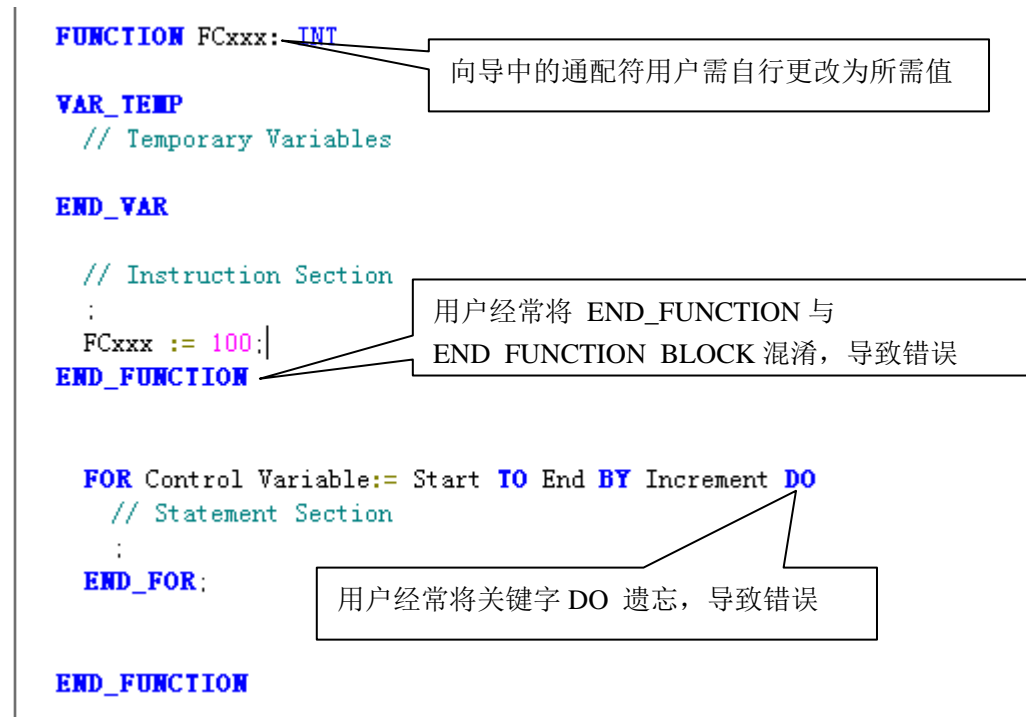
FUNCTION FCxxx: INT

向导中的通配符用户需自行更改为所需值

VAR_TEMP
// Temporary Variables

END_VAR

// Instruction Section
;
FCxxx := 100;
END_FUNCTION

用户经常将 END_FUNCTION 与 END FUNCTION BLOCK 混淆，导致错误

FOR Control Variable:= Start TO End BY Increment DO
// Statement Section
;
END_FOR;

用户经常将关键字 DO 遗忘，导致错误

END_FUNCTION